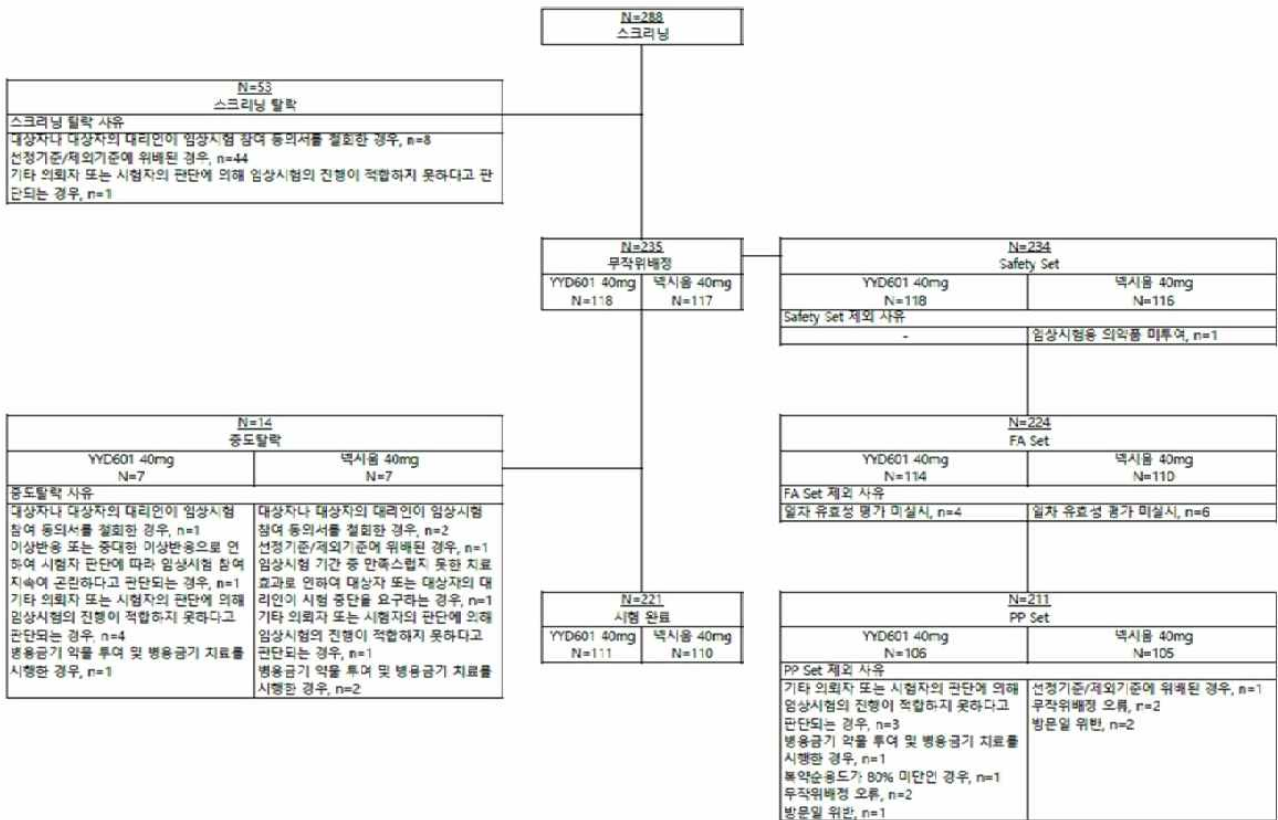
N=288
스크리닝

N=53
스크리닝 탈락
스크리닝 탈락 사유
대상자나 대상자의 대리인이 임상시험 참여 동의서를 철회한 경우, n=8
선정기준/제외기준에 위배된 경우, n=44
기타 의뢰자 또는 시험자의 판단에 의해 임상시험의 진행이 적합하지 못하다고 판단되는 경우, n=1

N=235
무작위배정

| YYD601 40mg N=118 | 넥시움 40mg N=117 |
|---|---|

N=234
Safety Set

| YYD601 40mg N=118 | 넥시움 40mg N=116 |
|---|---|
| Safety Set 제외 사유 | |
| - | 임상시험용 의약품 미투여, n=1 |

N=14
중도탈락

| YYD601 40mg N=7 | 넥시움 40mg N=7 |
|---|---|
| 중도탈락 사유 | |
| 대상자나 대상자의 대리인이 임상시험 참여 동의서를 철회한 경우, n=1<br>이상반응 또는 중대한 이상반응으로 인하여 시험자 판단에 따라 임상시험 참여 지속이 곤란하다고 판단되는 경우, n=1<br>기타 의뢰자 또는 시험자의 판단에 의해 임상시험의 진행이 적합하지 못하다고 판단되는 경우, n=4<br>병용금기 약물 투여 및 병용금기 치료를 시행한 경우, n=1 | 대상자나 대상자의 대리인이 임상시험 참여 동의서를 철회한 경우, n=2<br>선정기준/제외기준에 위배된 경우, n=1<br>임상시험 기간 중 만족스럽지 못한 치료효과로 인하여 대상자 또는 대상자의 대리인이 시험 중단을 요구하는 경우, n=1<br>기타 의뢰자 또는 시험자의 판단에 의해 임상시험의 진행이 적합하지 못하다고 판단되는 경우, n=1<br>병용금기 약물 투여 및 병용금기 치료를 시행한 경우, n=2 |

N=224
FA Set

| YYD601 40mg N=114 | 넥시움 40mg N=110 |
|---|---|
| FA Set 제외 사유 | |
| 일차 유효성 평가 미실시, n=4 | 일차 유효성 평가 미실시, n=6 |

N=221
시험 완료

| YYD601 40mg N=111 | 넥시움 40mg N=110 |
|---|---|

N=211
PP Set

| YYD601 40mg N=106 | 넥시움 40mg N=105 |
|---|---|
| PP Set 제외 사유 | |
| 기타 의뢰자 또는 시험자의 판단에 의해 임상시험의 진행이 적합하지 못하다고 판단되는 경우, n=3<br>병용금기 약물 투여 및 병용금기 치료를 시행한 경우, n=1<br>복약순응도가 80% 미만인 경우, n=1<br>무작위배정 오류, n=2<br>방문일 위반, n=1 | 선정기준/제외기준에 위배된 경우, n=1<br>무작위배정 오류, n=2<br>방문일 위반, n=2 |